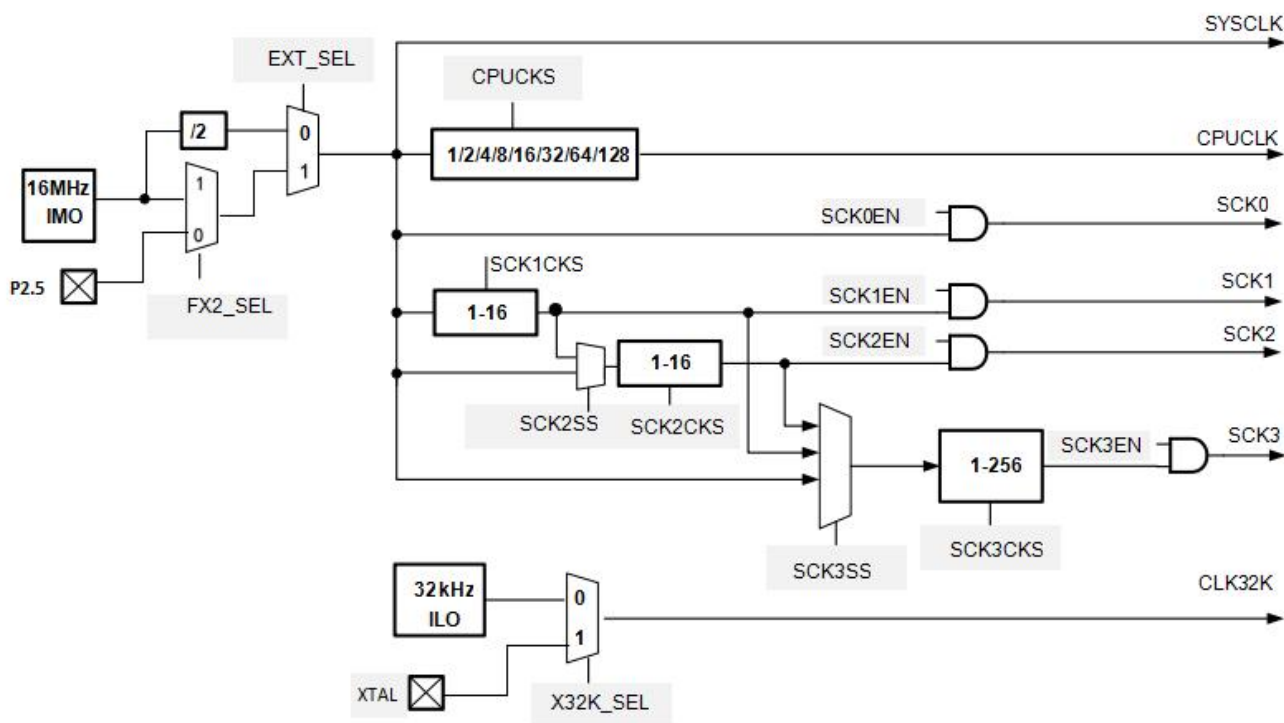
SYSCLK
EXT_SEL
CPUCKS
/2
0
1
1/2/4/8/16/32/64/128
CPUCLK
16MHz IMO
1
0
SCK0EN
SCK0
P2.5
FX2_SEL
SCK1CKS
1-16
SCK1EN
SCK1
SCK2EN
SCK2
1-16
SCK2SS
SCK2CKS
SCK3EN
SCK3
1-256
SCK3SS
SCK3CKS
32kHz ILO
0
1
CLK32K
XTAL
X32K_SEL